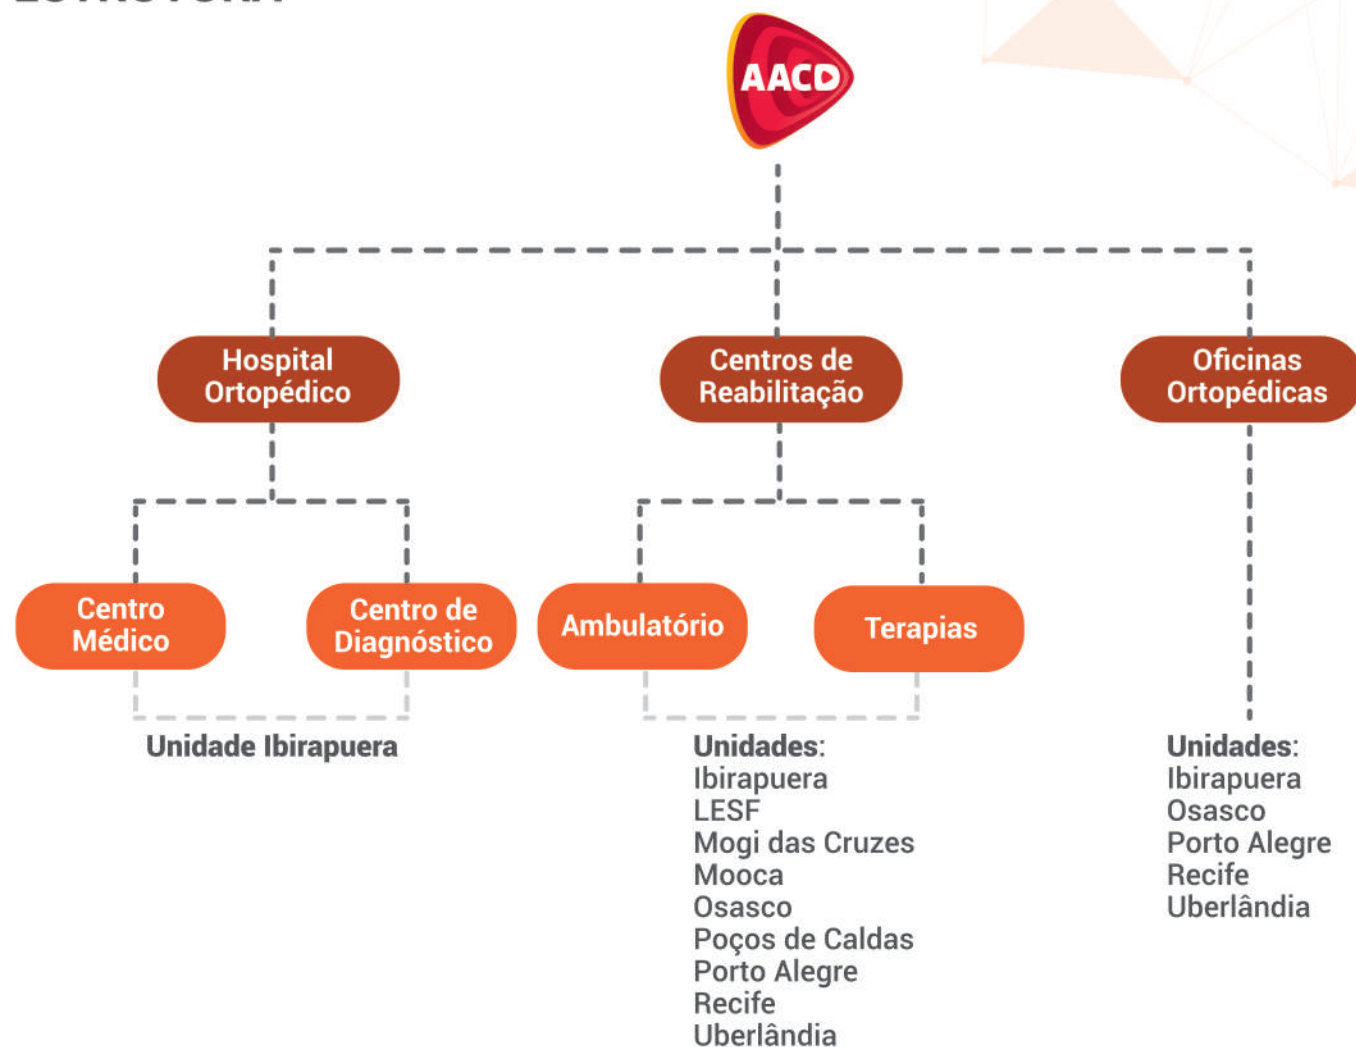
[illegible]

AACD

Hospital Ortopédico

Centros de Reabilitação

Oficinas Ortopédicas

Centro Médico

Centro de Diagnóstico

Ambulatório

Terapias

Unidade Ibirapuera

Unidades:
Ibirapuera
LESF
Mogi das Cruzes
Mooca
Osasco
Poços de Caldas
Porto Alegre
Recife
Uberlândia

Unidades:
Ibirapuera
Osasco
Porto Alegre
Recife
Uberlândia